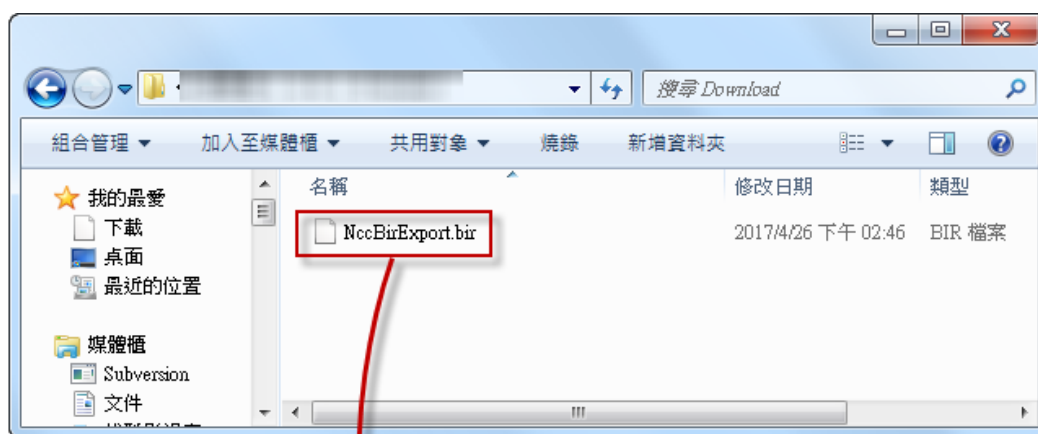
搜尋 Download

組合管理 ▾ 加入至媒體櫃 ▾ 共用對象 ▾ 燒錄 新增資料夾

我的最愛
下載
桌面
最近的位置

媒體櫃
Subversion
文件
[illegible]

| 名稱 | 修改日期 | 類型 |
|---|---|---|
| NccBirExport.bir | 2017/4/26 下午 02:46 | BIR 檔案 |